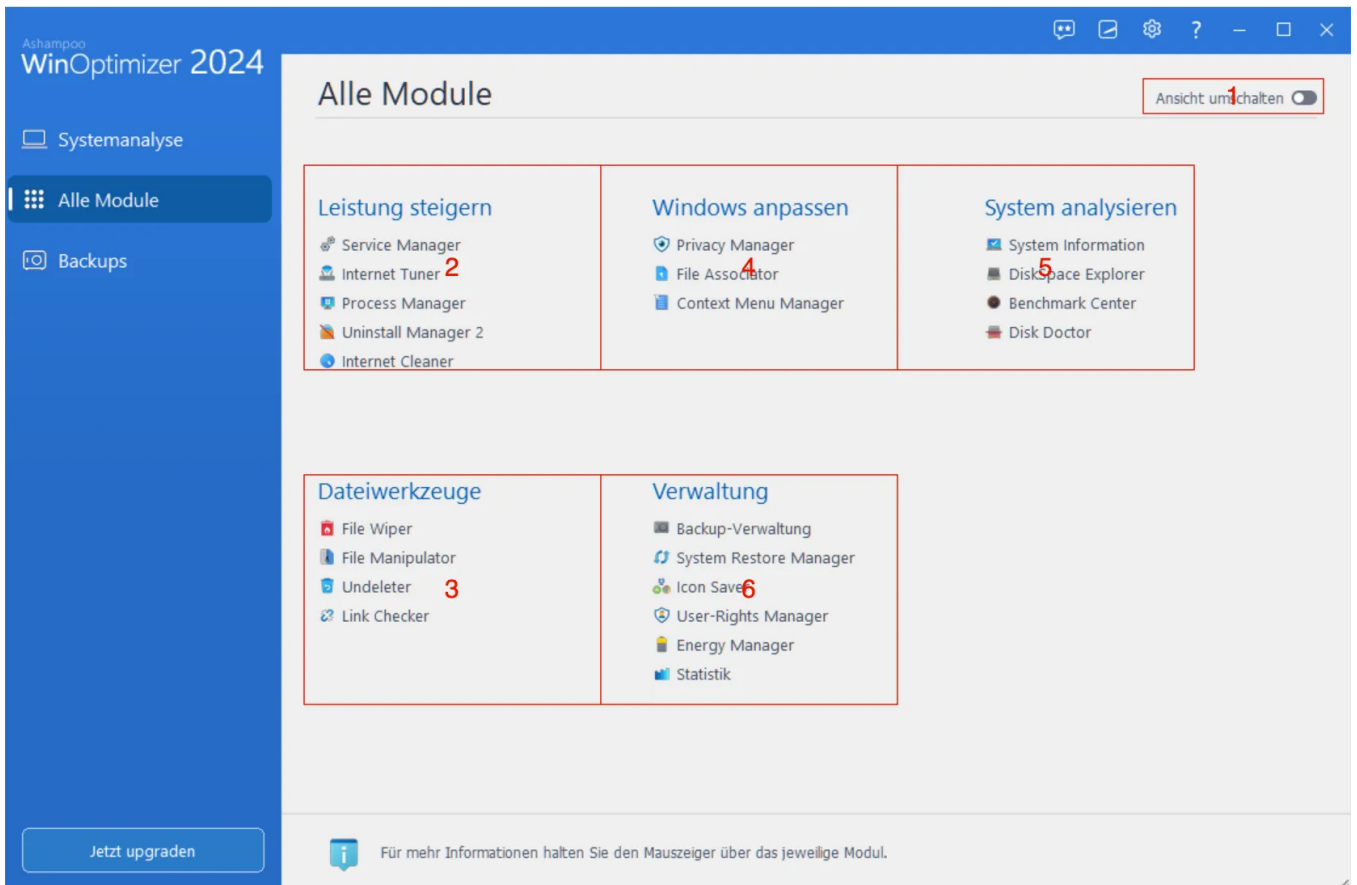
Ashampoo
WinOptimizer 2024

Systemanalyse
Alle Module
Backups

Jetzt upgraden

Alle Module

Ansicht umschalten 1

Leistung steigern
Service Manager
Internet Tuner 2
Process Manager
Uninstall Manager 2
Internet Cleaner

Windows anpassen
Privacy Manager
File Associator 4
Context Menu Manager

System analysieren
System Information
DiskSpace Explorer 5
Benchmark Center
Disk Doctor

Dateiwerkzeuge
File Wiper
File Manipulator
Undeleter 3
Link Checker

Verwaltung
Backup-Verwaltung
System Restore Manager
Icon Saver 6
User-Rights Manager
Energy Manager
Statistik

Für mehr Informationen halten Sie den Mauszeiger über das jeweilige Modul.